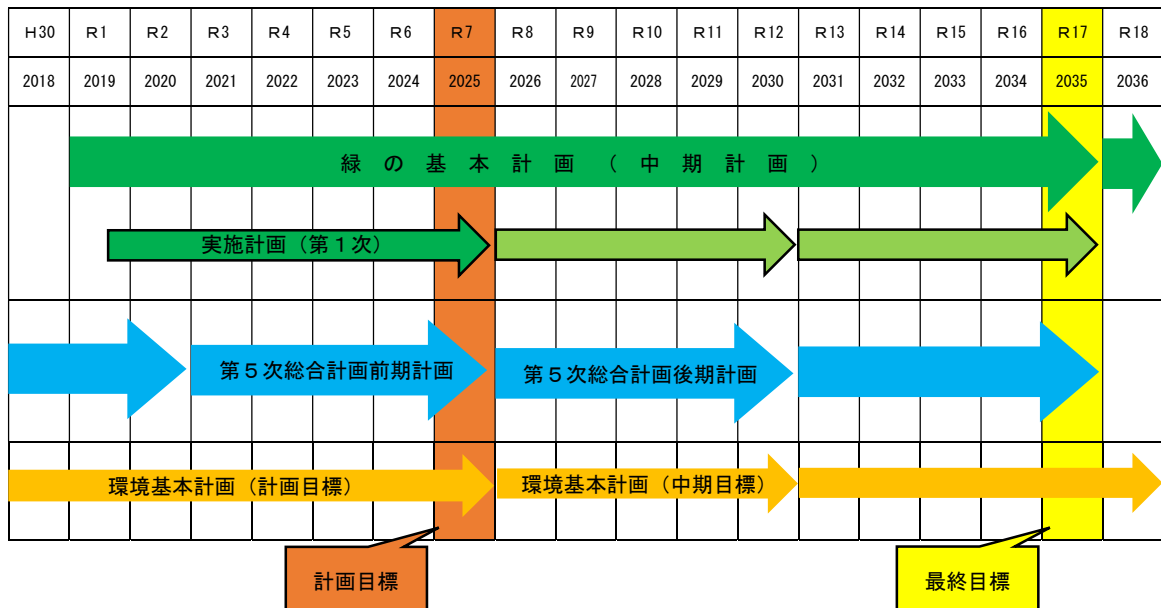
| H30 | R1 | R2 | R3 | R4 | R5 | R6 | R7 | R8 | R9 | R10 | R11 | R12 | R13 | R14 | R15 | R16 | R17 | R18 |
|---|---|---|---|---|---|---|---|---|---|---|---|---|---|---|---|---|---|---|
| 2018 | 2019 | 2020 | 2021 | 2022 | 2023 | 2024 | 2025 | 2026 | 2027 | 2028 | 2029 | 2030 | 2031 | 2032 | 2033 | 2034 | 2035 | 2036 |

緑の基本計画（中期計画）

実施計画（第１次）

第５次総合計画前期計画

第５次総合計画後期計画

環境基本計画（計画目標）

環境基本計画（中期目標）

計画目標

最終目標